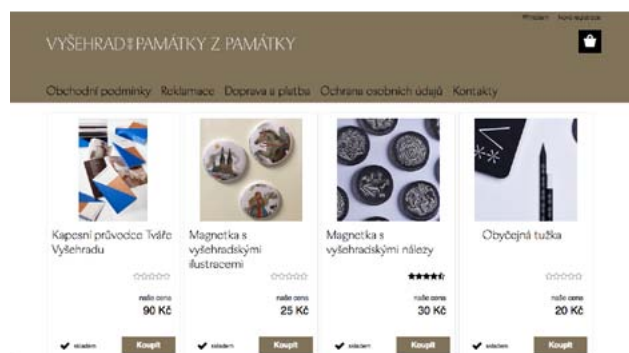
Přihlásit Nová registrace

VYŠEHRAD PAMÁTKY Z PAMÁTKY

Obchodní podmínky Reklamace Doprava a platba Ochrana osobních údajů Kontakty

Kapesní průvodce Tváře Vyšehradu

naše cena
90 Kč

skladem Koupit

Magnetka s vyšehradskými ilustracemi

naše cena
25 Kč

skladem Koupit

Magnetka s vyšehradskými nálezy

naše cena
30 Kč

skladem Koupit

Obyčejná tužka

naše cena
20 Kč

skladem Koupit